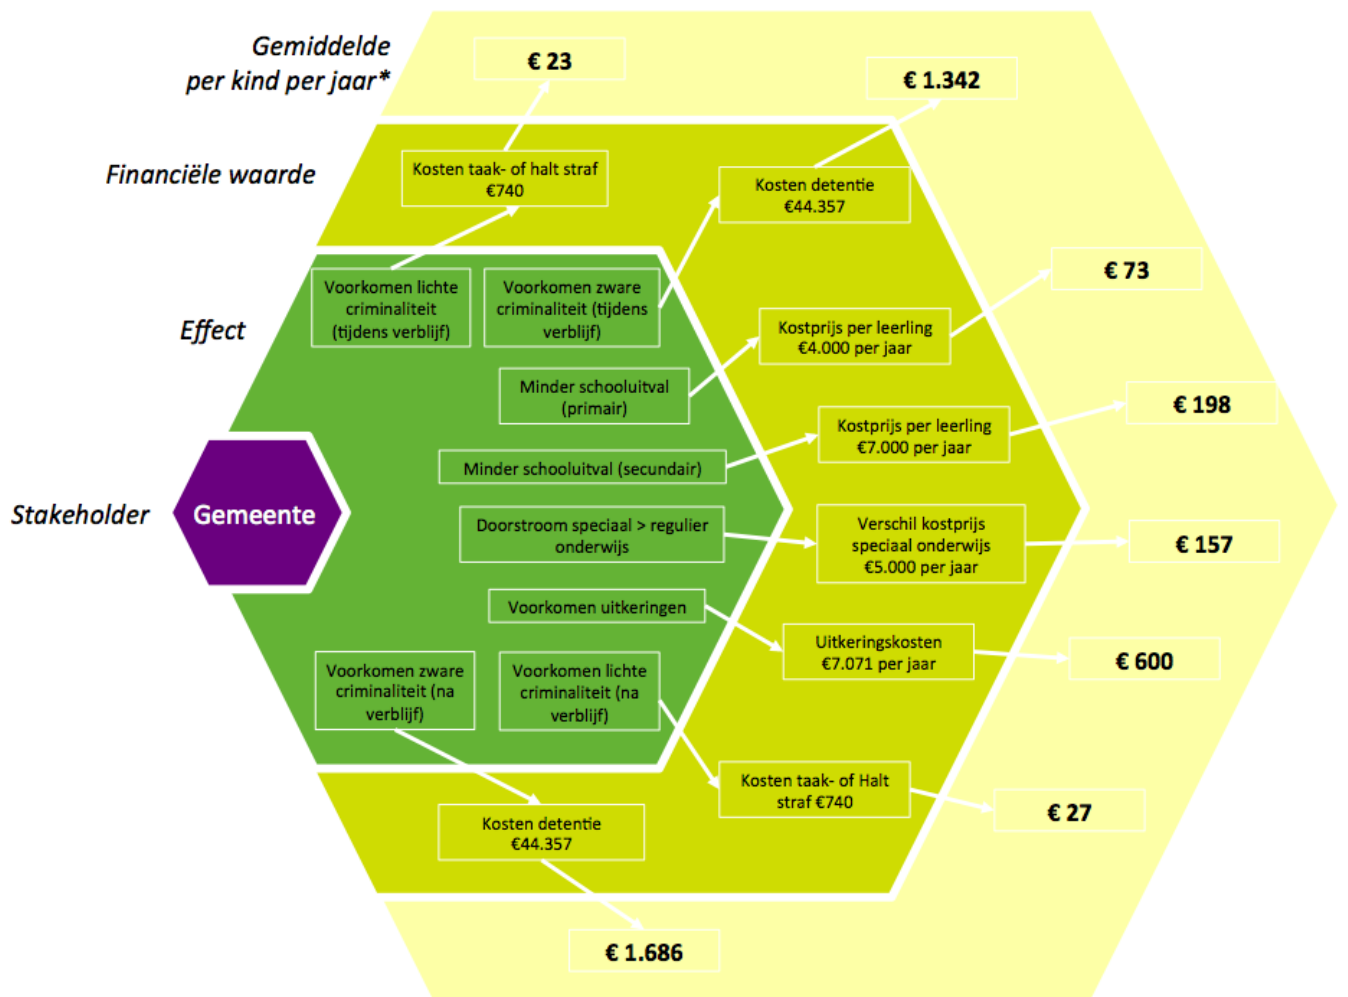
Gemiddelde per kind per jaar*

€ 23

€ 1.342

Financiële waarde

Kosten taak- of halt straf €740

Kosten detentie €44.357

Effect

Voorkomen lichte criminaliteit (tijdens verblijf)

Voorkomen zware criminaliteit (tijdens verblijf)

€ 73

Kostprijs per leerling €4.000 per jaar

Minder schooluitval (primair)

€ 198

Kostprijs per leerling €7.000 per jaar

Minder schooluitval (secundair)

Stakeholder

Gemeente

Doorstroom speciaal > regulier onderwijs

Verschil kostprijs speciaal onderwijs €5.000 per jaar

€ 157

Voorkomen uitkeringen

Uitkeringskosten €7.071 per jaar

€ 600

Voorkomen zware criminaliteit (na verblijf)

Voorkomen lichte criminaliteit (na verblijf)

Kosten taak- of Halt straf €740

€ 27

Kosten detentie €44.357

€ 1.686